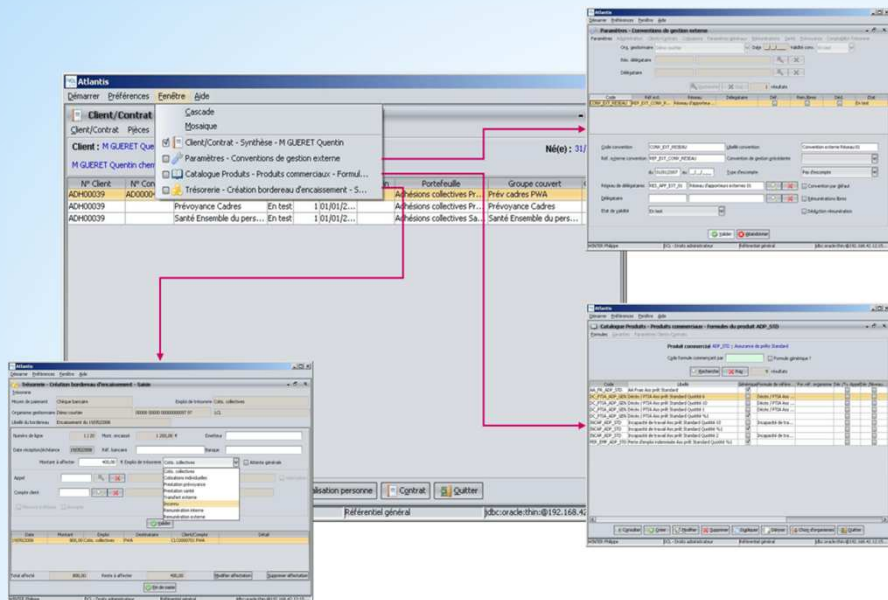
Atlantis
Démarrer Préférences Fenêtre Aide
Client/Contrat
Client/Contrat Pièces
Client : M GUERET Que
M GUERET Quentin cher
Cascade
Mosaïque
Client/Contrat - Synthèse - M GUERET Quentin
Paramètres - Conventions de gestion externe
Catalogue Produits - Produits commerciaux - Formul...
Trésorerie - Création bordereau d'encaissement - S...
Né(e) : 31/

| N° Client | N° Con | | | | | Portefeuille | Groupe couvert |
|---|---|---|---|---|---|---|---|
| ADH00039 | AD0000 | | | | | Adhésions collectives Pr... | Prév cadres PWA |
| ADH00039 | | Prévoyance Cadres | En test | 1 | 01/01/2... | Adhésions collectives Pr... | Prévoyance Cadres |
| ADH00039 | | Santé Ensemble du pers... | En test | 1 | 01/01/2... | Adhésions collectives Sa... | Santé Ensemble du pers... |

alisation personne Contrat Quitter
Référentiel général jdbc:oracle:thin:@192.168.4

Atlantis
Démarrer Préférences Fenêtre Aide
Paramètres - Conventions de gestion externe
Org. gestionnaire
Réf. délégataire
Délégataire
Code convention CONV_EXT_REDEAU
Libellé convention Convention externe Réseau 01
Réf. système convention REF_EXT_CONV_REDEAU
Type d'escompte Pas d'escompte
Réseau de délégataires RES_APP_EXT_01 Réseau d'apporteur externe 01
Délégataire
Etat de validité En test
Convention par défaut
Rémunération libre
Déduction rémunération
Valider Abandonner

Atlantis
Catalogue Produits - Produits commerciaux - Formules du produit ADP_STD
Produit commercial ADP_STD | Assurance de prêts Standard
Code formule commençant par
Formule générique ?
Rechercher Raz 9 résultats
Ajouter Copier Modifier Supprimer Visualiser Valider

Atlantis
Trésorerie - Création bordereau d'encaissement - Saisie
Moyen de paiement Chèque bancaire
Explo de trésorerie Cotis. collectives
Organisme gestionnaire
Numéro de ligne
Mont. encaissé 1 200,00 €
Emetteur
Date réception/échéance 19/09/2006
Réf. bancaire
Banque
Montant à affecter 400,00 €
Exploi de trésorerie Cotis. collectives
Cotis. collectives
Cotisations individuelles
Prestation prévoyance
Prestation santé
Transfert externe
Recours
Rémunération interne
Rémunération externe
Appel
Compte client
Valider
Total affecté 800,00
Reste à affecter 400,00
Modifier affectation
Supprimer affectation
Fin de saisie